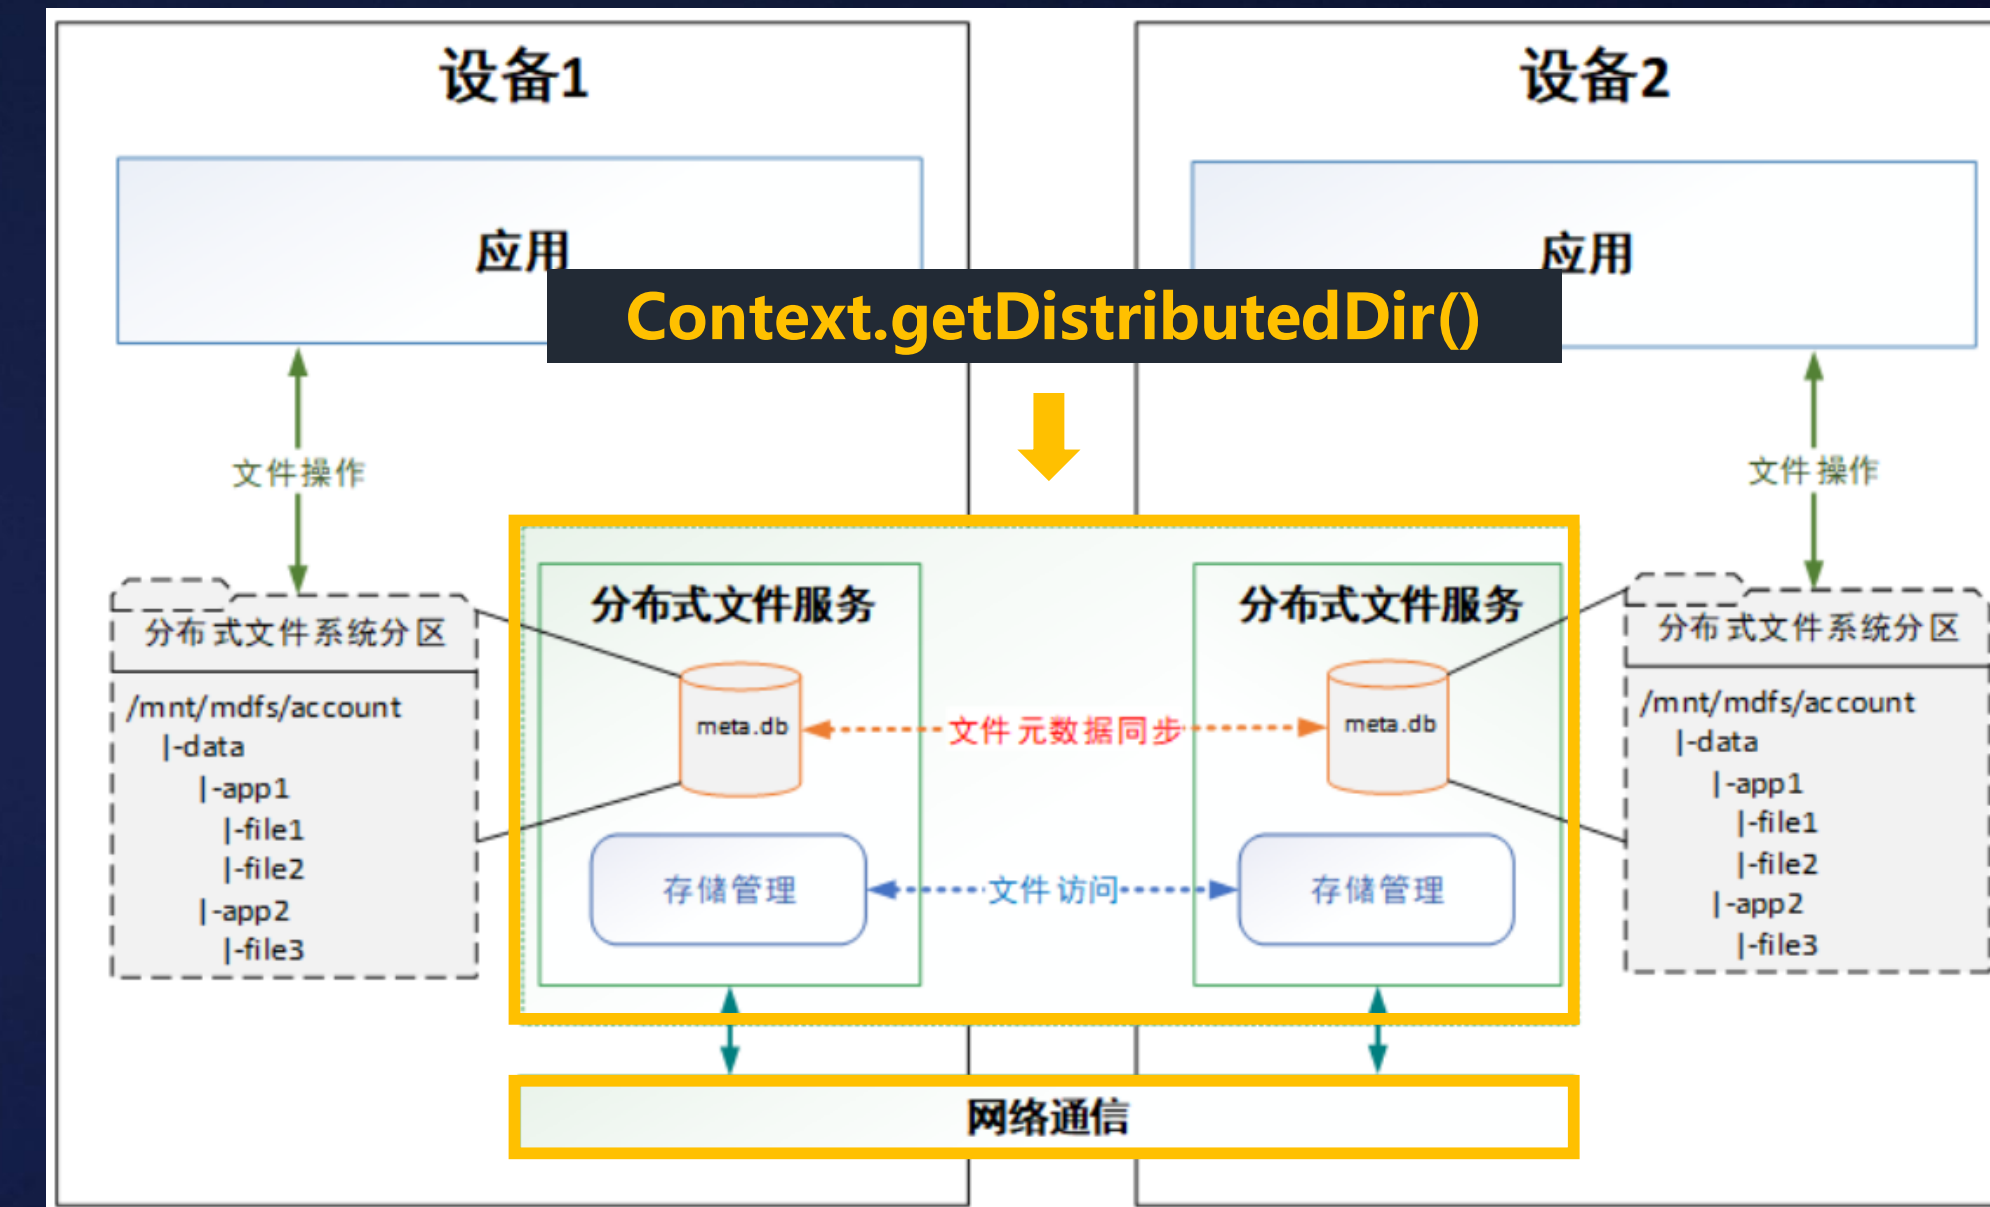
设备1

设备2

应用

应用

Context.getDistributedDir()

文件操作

文件操作

分布式文件系统分区

/mnt/mdfs/account
|-data
|-app1
|-file1
|-file2
|-app2
|-file3

分布式文件服务

meta.db

存储管理

文件元数据同步

文件访问

分布式文件服务

meta.db

存储管理

分布式文件系统分区

/mnt/mdfs/account
|-data
|-app1
|-file1
|-file2
|-app2
|-file3

网络通信